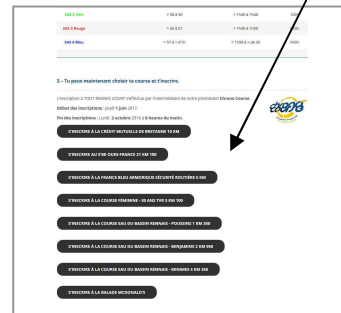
SAS 2 Vert | > 38 à 50 | > 1h45 à 1h40 | NON
SAS 3 Rouge | > 50 à 57 | > 1h45 à 1h45 | NON
SAS 4 Bleu | > 57 à > 61h | > 1h50 à > de 2h | NON

3 – Tu peux maintenant choisir ta course et t'inscrire.

L'inscription à TOUT RENNES COURT s'effectue par l'intermédiaire de notre prestataire Chrono Course.

Début des inscriptions : jeudi 1 juin 2017.

Fin des inscriptions : Lundi 2 octobre 2016 à 8 heures du matin.

S'INSCRIRE À LA CRÉDIT MUTUELLE DE BRETAGNE 10 KM

S'INSCRIRE AU 31E OUEST-FRANCE 21 KM 100

S'INSCRIRE À LA FRANCE BLEU ARMORIQUE SÉCURITÉ ROUTIÈRE 5 KM

S'INSCRIRE À LA COURSE FÉMININE – 20 ANS TVR 3 KM 100

S'INSCRIRE À LA COURSE EAU DU BASSIN RENNAIS – POUSSINS 1 KM 300

S'INSCRIRE À LA COURSE EAU DU BASSIN RENNAIS – BENJAMINS 2 KM 500

S'INSCRIRE À LA COURSE EAU DU BASSIN RENNAIS – MINIMES 4 KM 300

S'INSCRIRE À LA BALADE MCDONALD'S